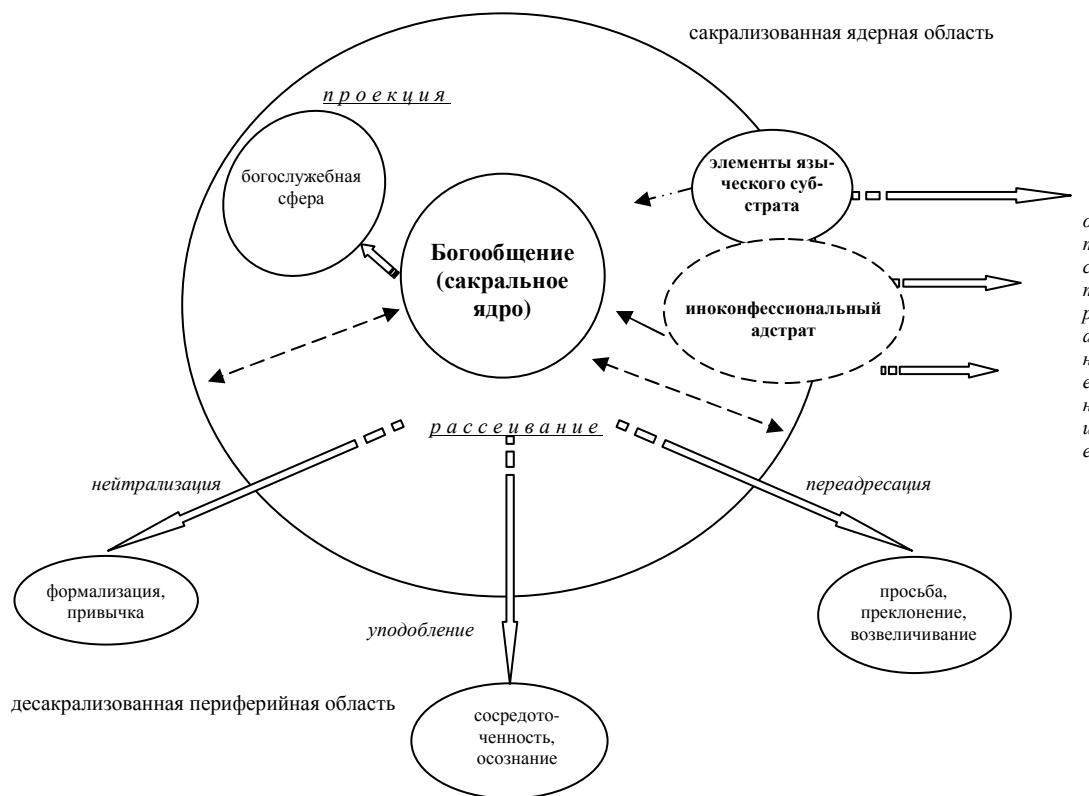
сакрализованная ядерная область

проекция

богослужебная сфера

Богообщение (сакральное ядро)

элементы языческого субстрата

иноконфессиональный адстрат

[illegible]

рассеивание

нейтрализация

переадресация

уподобление

формализация, привычка

просьба, преклонение, возвеличивание

сосредоточенность, осознание

десакрализованная периферийная область